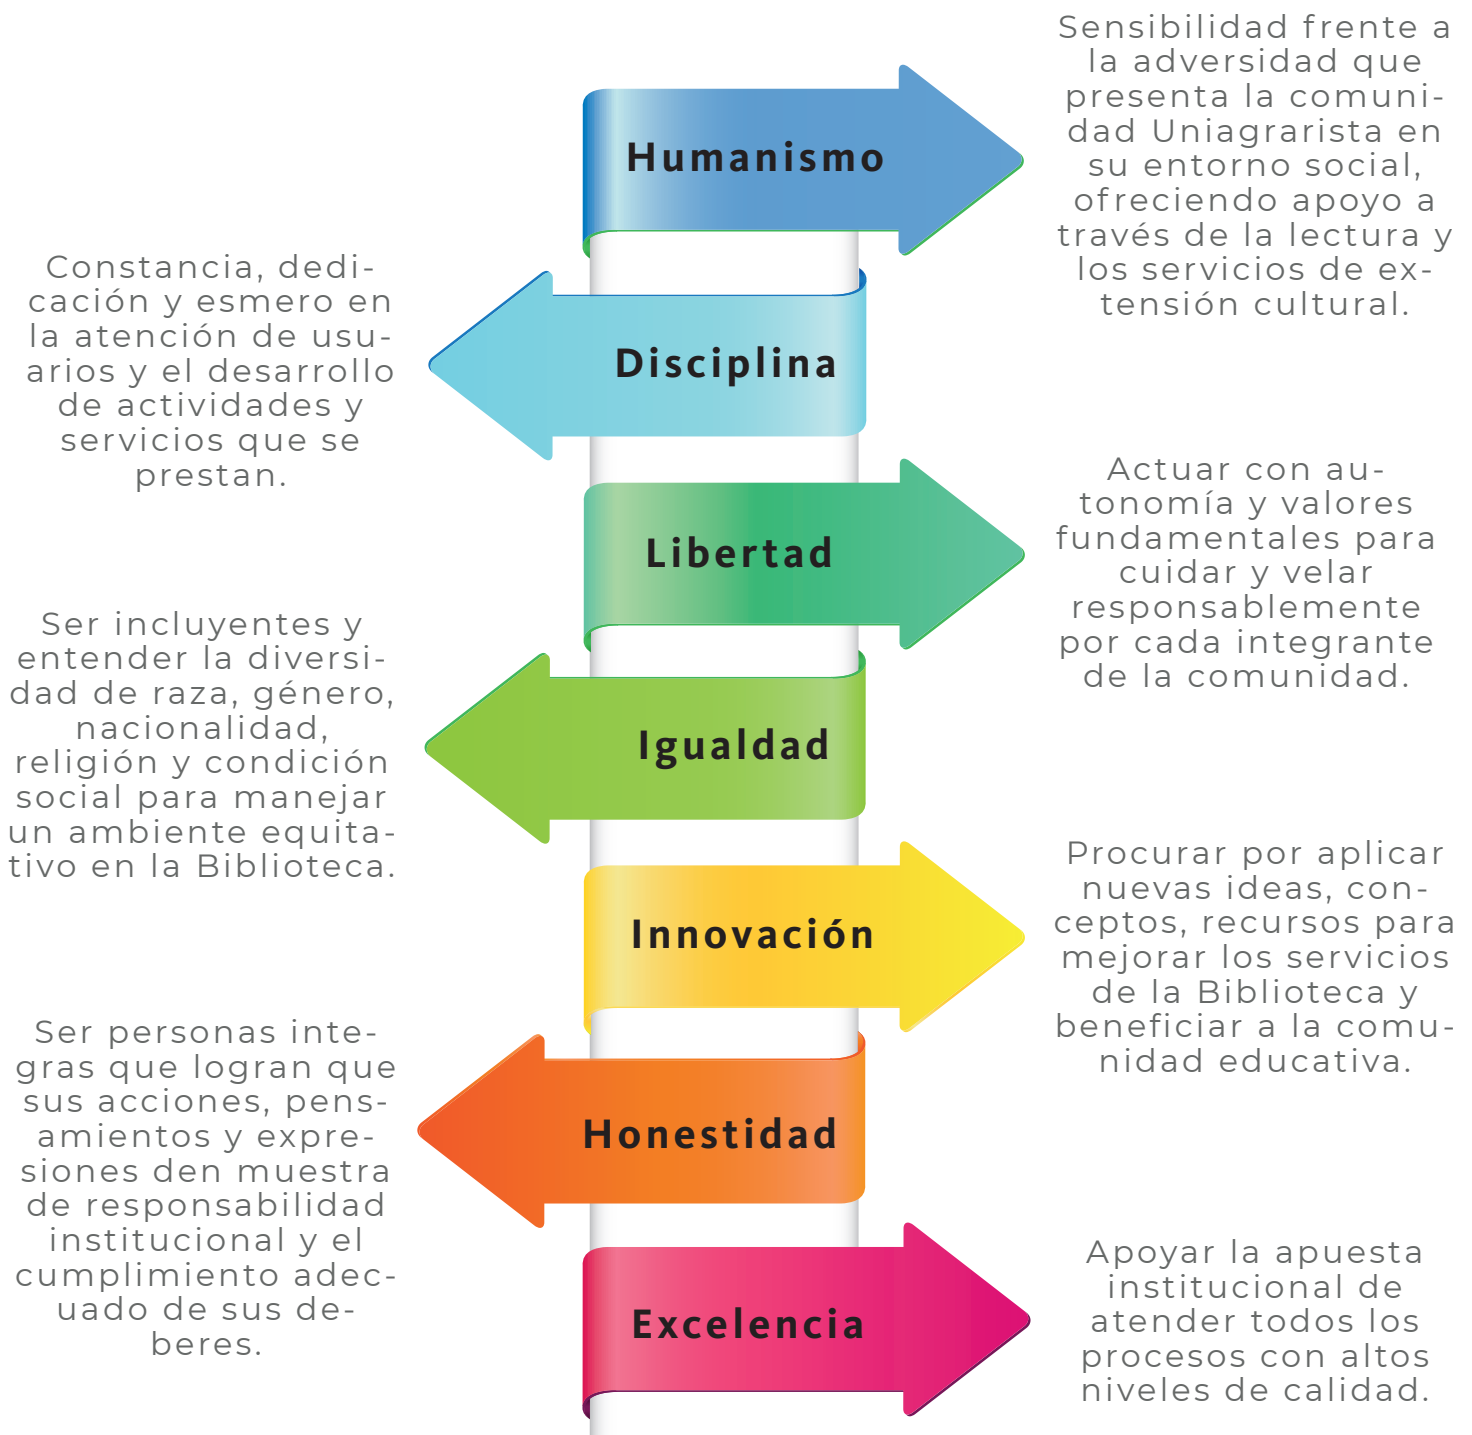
Humanismo

Sensibilidad frente a la adversidad que presenta la comunidad Uniagrarista en su entorno social, ofreciendo apoyo a través de la lectura y los servicios de extensión cultural.

Disciplina

Constancia, dedicación y esmero en la atención de usuarios y el desarrollo de actividades y servicios que se prestan.

Libertad

Actuar con autonomía y valores fundamentales para cuidar y velar responsablemente por cada integrante de la comunidad.

Igualdad

Ser incluyentes y entender la diversidad de raza, género, nacionalidad, religión y condición social para manejar un ambiente equitativo en la Biblioteca.

Innovación

Procurar por aplicar nuevas ideas, conceptos, recursos para mejorar los servicios de la Biblioteca y beneficiar a la comunidad educativa.

Honestidad

Ser personas integras que logran que sus acciones, pensamientos y expresiones den muestra de responsabilidad institucional y el cumplimiento adecuado de sus deberes.

Excelencia

Apoyar la apuesta institucional de atender todos los procesos con altos niveles de calidad.